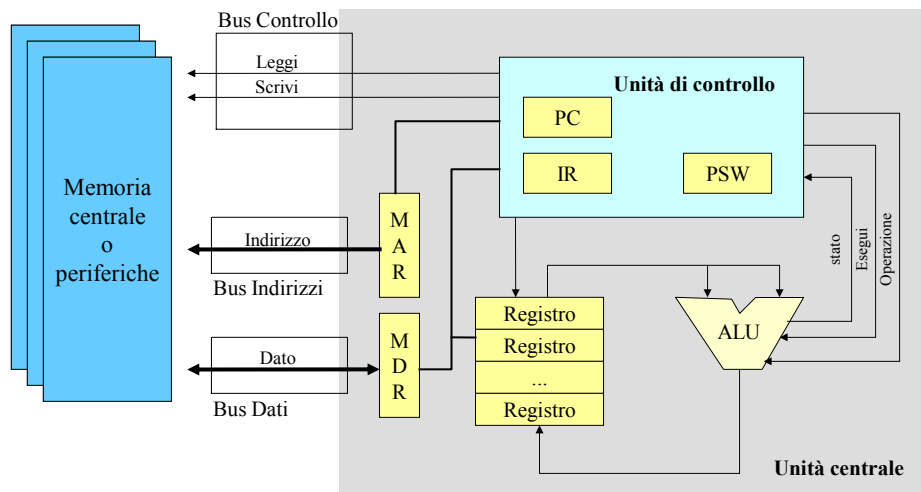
Bus Controllo

Leggi

Scrivi

Unità di controllo

PC

IR

PSW

Memoria centrale o periferiche

Indirizzo

M A R

Bus Indirizzi

Dato

M D R

Bus Dati

Registro

Registro

...

Registro

ALU

stato

Esegui

Operazione

Unità centrale